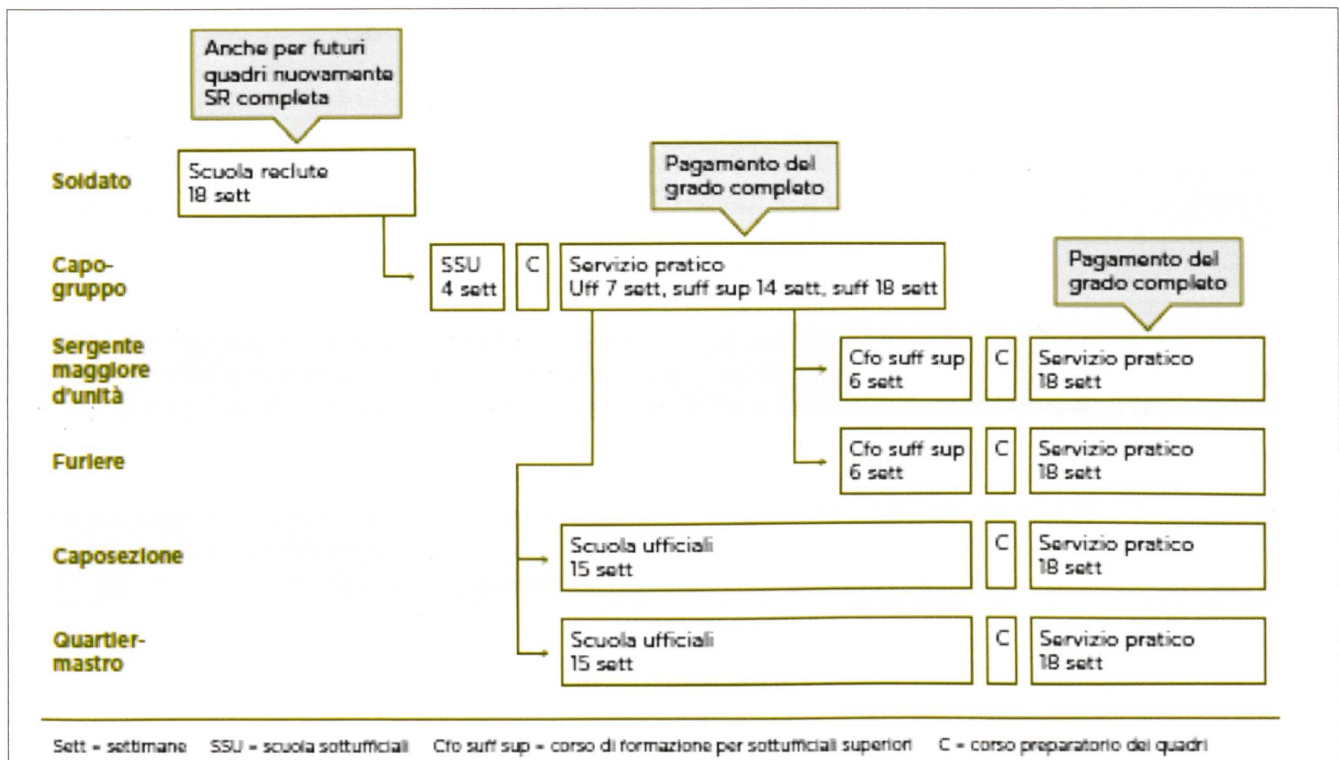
Anche per futuri quadri nuovamente SR completa

Soldato

Scuola reclute
18 sett

Pagamento del grado completo

Capo-gruppo

SSU
4 sett

C

Servizio pratico
Uff 7 sett, suff sup 14 sett, suff 18 sett

Pagamento del grado completo

Sergente maggiore d'unità

Cfo suff sup
6 sett

C

Servizio pratico
18 sett

Furiere

Cfo suff sup
6 sett

C

Servizio pratico
18 sett

Caposezione

Scuola ufficiali
15 sett

C

Servizio pratico
18 sett

Quartier-mastro

Scuola ufficiali
15 sett

C

Servizio pratico
18 sett

Sett = settimane SSU = scuola sottufficiali Cfo suff sup = corso di formazione per sottufficiali superiori C = corso preparatorio dei quadri